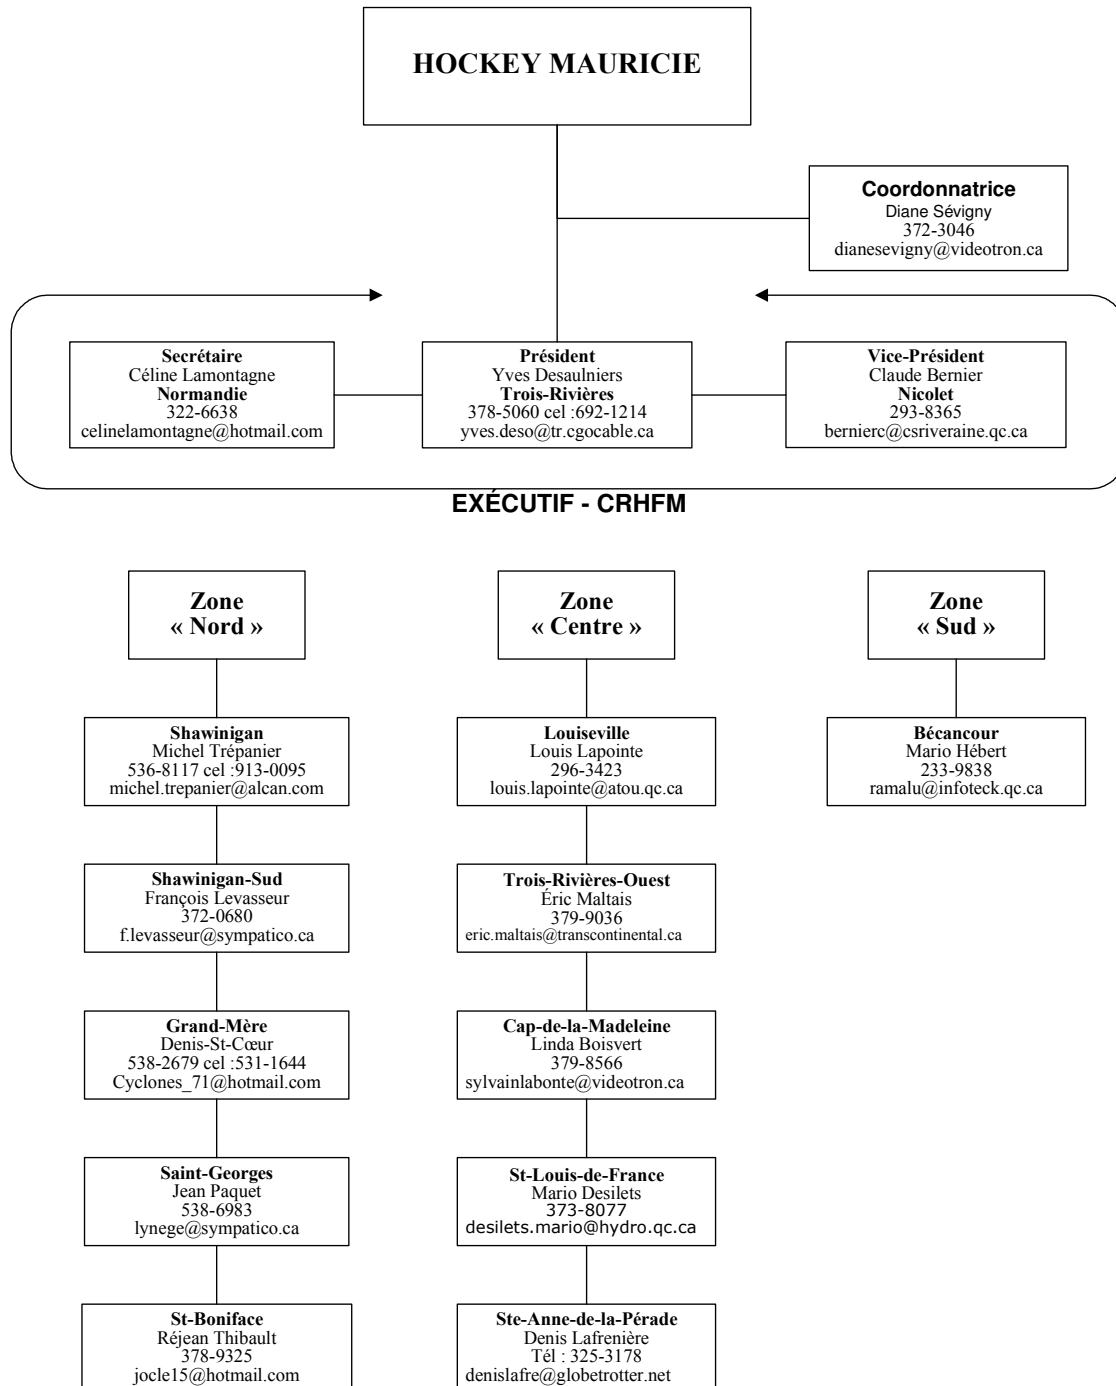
HOCKEY MAURICIE

Coordonnatrice
Diane Sévigny
372-3046
dianesevigny@videotron.ca

Secrétaire
Céline Lamontagne
Normandie
322-6638
celinelamontagne@hotmail.com

Président
Yves Desaulniers
Trois-Rivières
378-5060 cel :692-1214
yves.deso@tr.cgocable.ca

Vice-Président
Claude Bernier
Nicolet
293-8365
bernierc@csriveraine.qc.ca

EXÉCUTIF - CRHFM

Zone « Nord »

Shawinigan
Michel Trépanier
536-8117 cel :913-0095
michel.trepanier@alcan.com

Shawinigan-Sud
François Levasseur
372-0680
f.levasseur@sympatico.ca

Grand-Mère
Denis-St-Cœur
538-2679 cel :531-1644
Cyclones_71@hotmail.com

Saint-Georges
Jean Paquet
538-6983
lynege@sympatico.ca

St-Boniface
Réjean Thibault
378-9325
jocle15@hotmail.com

Zone « Centre »

Louiseville
Louis Lapointe
296-3423
louis.lapointe@atou.qc.ca

Trois-Rivières-Ouest
Éric Maltais
379-9036
eric.maltais@transcontinental.ca

Cap-de-la-Madeleine
Linda Boisvert
379-8566
sylvainlabonte@videotron.ca

St-Louis-de-France
Mario Desilets
373-8077
desilets.mario@hydro.qc.ca

Ste-Anne-de-la-Pérade
Denis Lafrenière
Tél : 325-3178
denislafre@globetrotter.net

Zone « Sud »

Bécancour
Mario Hébert
233-9838
ramalu@infoteck.qc.ca